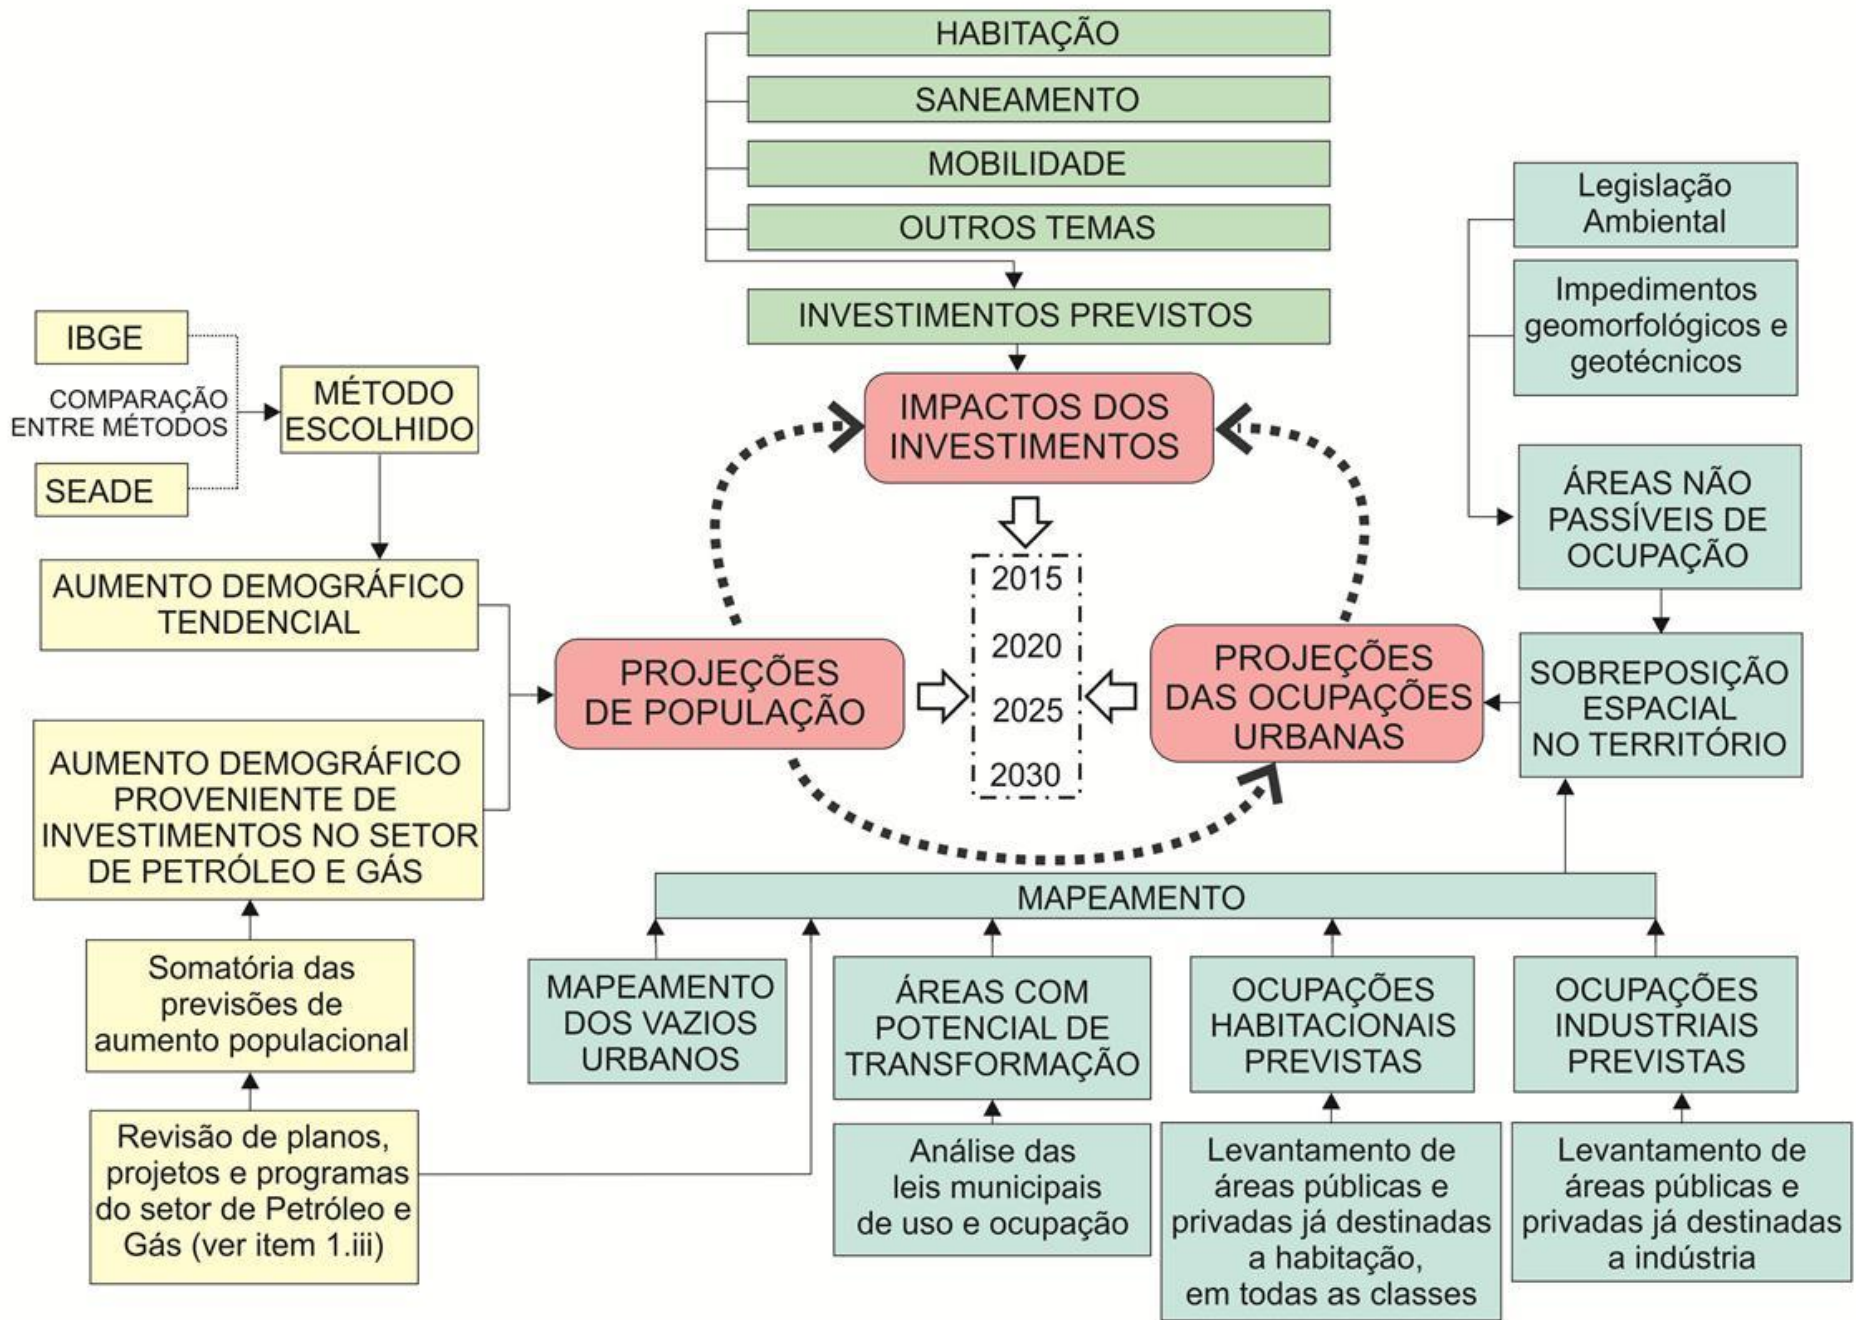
HABITAÇÃO

SANEAMENTO

MOBILIDADE

OUTROS TEMAS

INVESTIMENTOS PREVISTOS

IMPACTOS DOS INVESTIMENTOS

Legislação Ambiental

Impedimentos geomorfológicos e geotécnicos

ÁREAS NÃO PASSÍVEIS DE OCUPAÇÃO

SOBREPOSIÇÃO ESPACIAL NO TERRITÓRIO

IBGE

COMPARAÇÃO ENTRE MÉTODOS

SEADE

MÉTODO ESCOLHIDO

AUMENTO DEMOGRÁFICO TENDENCIAL

AUMENTO DEMOGRÁFICO PROVENIENTE DE INVESTIMENTOS NO SETOR DE PETRÓLEO E GÁS

PROJEÇÕES DE POPULAÇÃO

2015

2020

2025

2030

PROJEÇÕES DAS OCUPAÇÕES URBANAS

MAPEAMENTO

Somatória das previsões de aumento populacional

Revisão de planos, projetos e programas do setor de Petróleo e Gás (ver item 1.iii)

MAPEAMENTO DOS VAZIOS URBANOS

ÁREAS COM POTENCIAL DE TRANSFORMAÇÃO

OCUPAÇÕES HABITACIONAIS PREVISTAS

OCUPAÇÕES INDUSTRIAIS PREVISTAS

Análise das leis municipais de uso e ocupação

Levantamento de áreas públicas e privadas já destinadas a habitação, em todas as classes

Levantamento de áreas públicas e privadas já destinadas a indústria